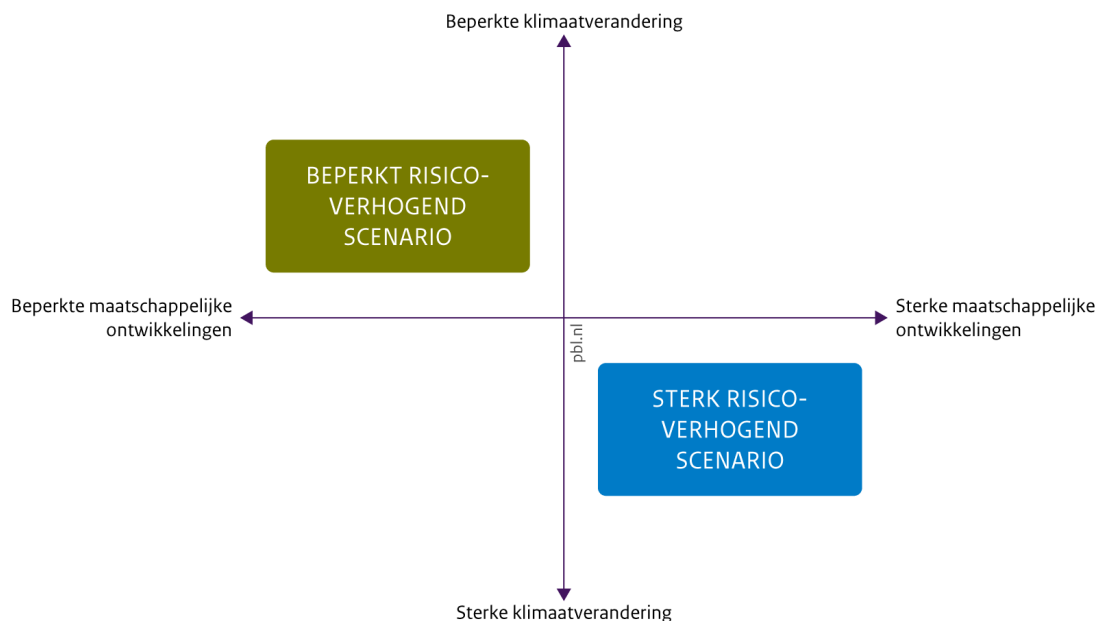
Beperkte klimaatverandering

BEPERKT RISICO-VERHOGEND SCENARIO

Beperkte maatschappelijke ontwikkelingen

Sterke maatschappelijke ontwikkelingen

pbl.nl

STERK RISICO-VERHOGEND SCENARIO

Sterke klimaatverandering